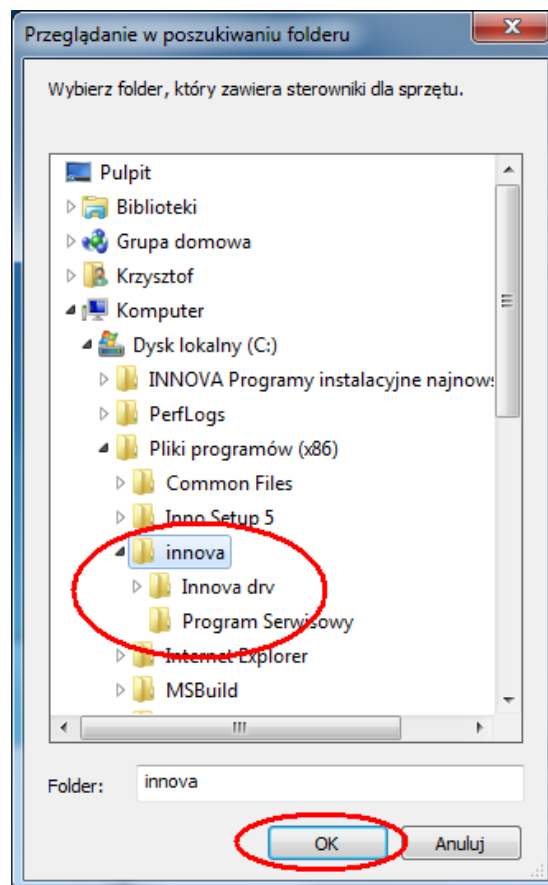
Przeglądanie w poszukiwaniu folderu

Wybierz folder, który zawiera sterowniki dla sprzętu.

Pulpit
Biblioteki
Grupa domowa
Krzysztof
Komputer
Dysk lokalny (C:)
INNOVA Programy instalacyjne najnows
PerfLogs
Pliki programów (x86)
Common Files
Inno Setup 5
innova
Innova drv
Program Serwisowy
Internet Explorer
MSBuild

Folder: innova

OK
Anuluj